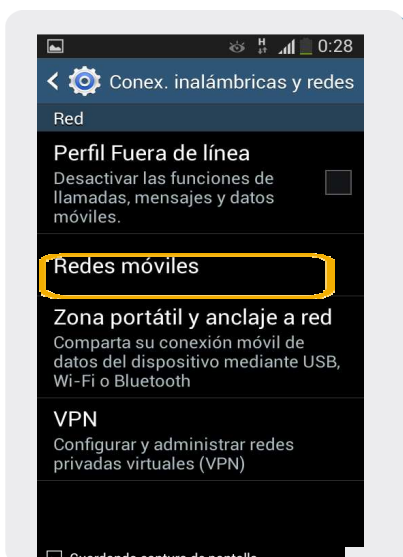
0:28

Conex. inalámbricas y redes

Red

Perfil Fuera de línea
Desactivar las funciones de llamadas, mensajes y datos móviles.

Redes móviles

Zona portátil y anclaje a red
Comparta su conexión móvil de datos del dispositivo mediante USB, Wi-Fi o Bluetooth

VPN
Configurar y administrar redes privadas virtuales (VPN)

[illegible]